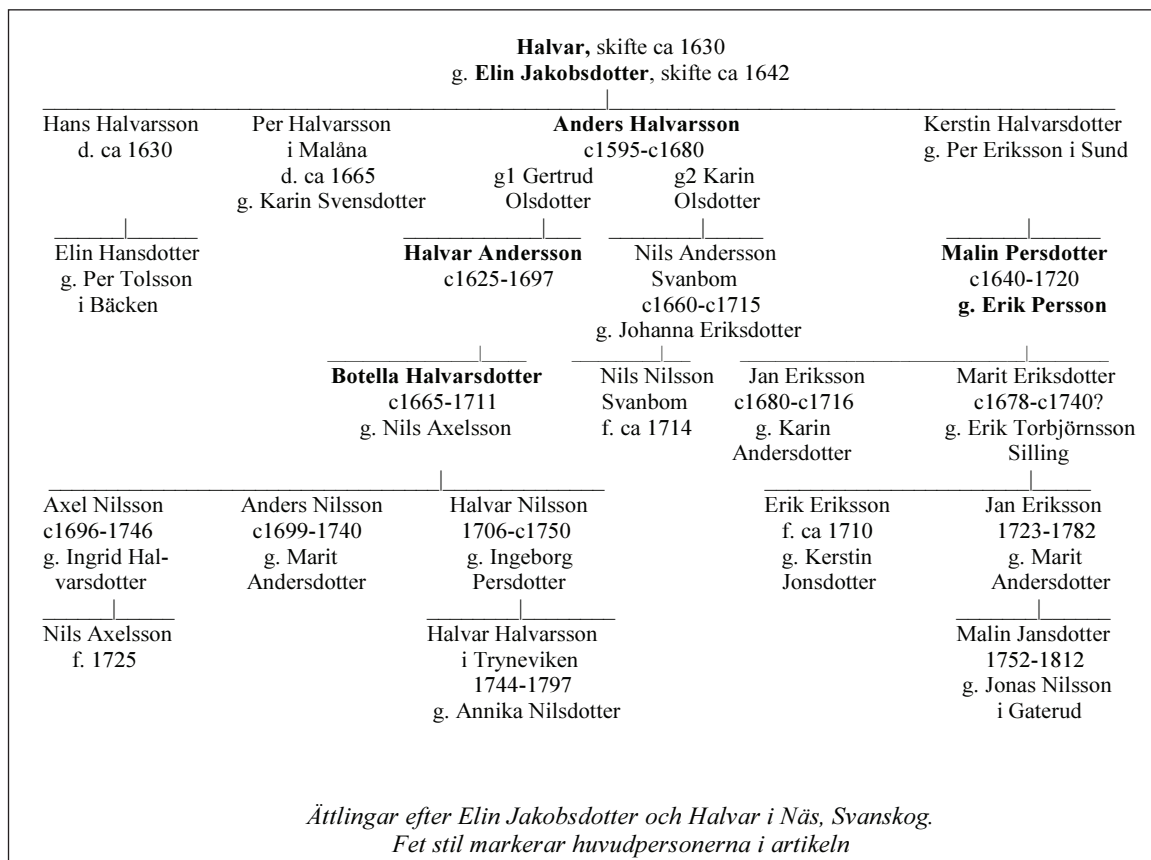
**Halvar,** skifte ca 1630
g. **Elin Jakobsdotter**, skifte ca 1642

Hans Halvarsson
d. ca 1630

Elin Hansdotter
g. Per Tolsson
i Bäcken

Per Halvarsson
i Malåna
d. ca 1665
g. Karin Svensdotter

**Anders Halvarsson**
c1595-c1680
g1 Gertrud Olsdotter
g2 Karin Olsdotter

**Halvar Andersson**
c1625-1697

Nils Andersson
Svanbom
c1660-c1715
g. Johanna Eriksdotter

Kerstin Halvarsdotter
g. Per Eriksson i Sund

**Malin Persdotter**
c1640-1720
**g. Erik Persson**

**Botella Halvarsdotter**
c1665-1711
g. Nils Axelsson

Nils Nilsson
Svanbom
f. ca 1714

Jan Eriksson
c1680-c1716
g. Karin
Andersdotter

Marit Eriksdotter
c1678-c1740?
g. Erik Torbjörnsson
Silling

Axel Nilsson
c1696-1746
g. Ingrid Halvarsdotter

Nils Axelsson
f. 1725

Anders Nilsson
c1699-1740
g. Marit
Andersdotter

Halvar Nilsson
1706-c1750
g. Ingeborg
Persdotter

Halvar Halvarsson
i Tryneviken
1744-1797
g. Annika Nilsdotter

Erik Eriksson
f. ca 1710
g. Kerstin
Jonsdotter

Jan Eriksson
1723-1782
g. Marit
Andersdotter

Malin Jansdotter
1752-1812
g. Jonas Nilsson
i Gaterud

*Ättlingar efter Elin Jakobsdotter och Halvar i Näs, Svanskog.*
*Fet stil markerar huvudpersonerna i artikeln*